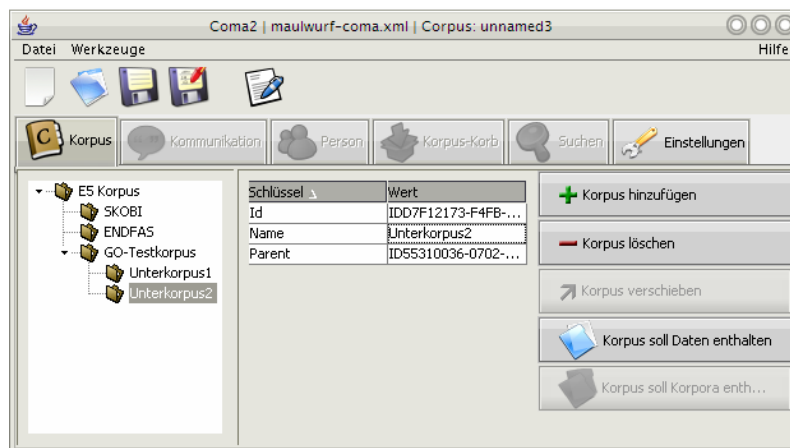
Coma2 | maulwurf-coma.xml | Corpus: unnamed3

Datei Werkzeuge

Hilfe

Korpus
Kommunikation
Person
Korpus-Korb
Suchen
Einstellungen

E5 Korpus
SKOBI
ENDFAS
GO-Testkorpus
Unterkorpus1
Unterkorpus2

| Schlüssel | Wert |
|---|---|
| Id | IDD7F12173-F4FB-... |
| Name | Unterkorpus2 |
| Parent | ID55310036-0702-... |

Korpus hinzufügen
Korpus löschen
Korpus verschieben
Korpus soll Daten enthalten
Korpus soll Korpora enth...